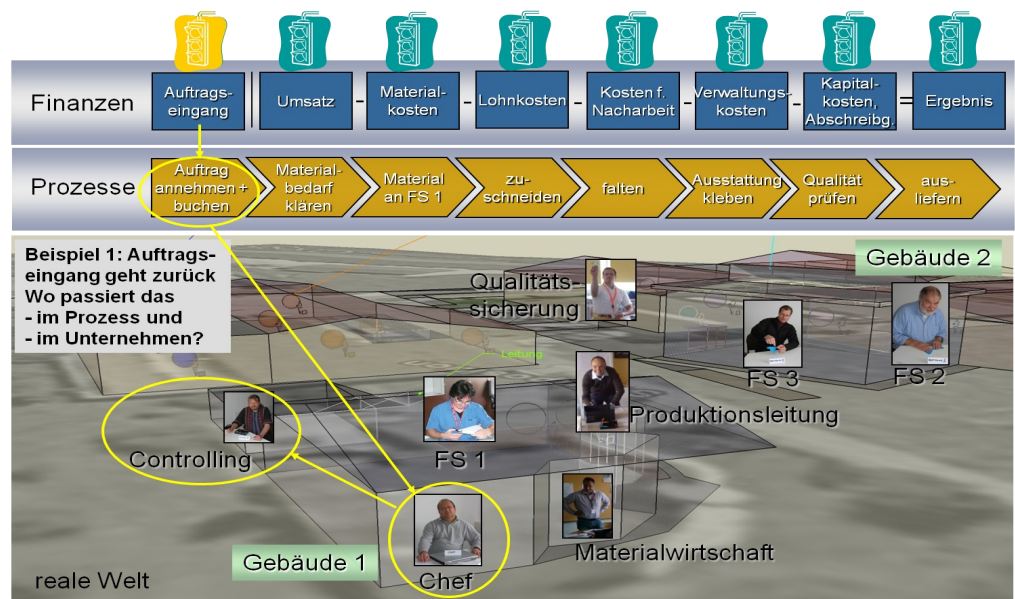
Finanzen

Auftragseingang | Umsatz - Materialkosten - Lohnkosten - Kosten f. Nacharbeit - Verwaltungskosten - Kapitalkosten, Abschreibg. = Ergebnis

Prozesse

Auftrag annehmen + buchen

Materialbedarf klären

Material an FS 1

zuschneiden

falten

Ausstattung kleben

Qualität prüfen

ausliefern

Beispiel 1: Auftragseingang geht zurück
Wo passiert das
- im Prozess und
- im Unternehmen?

Gebäude 2

Qualitätssicherung

Leitung

FS 3

FS 2

Produktionsleitung

Controlling

FS 1

Materialwirtschaft

Gebäude 1

Chef

reale Welt